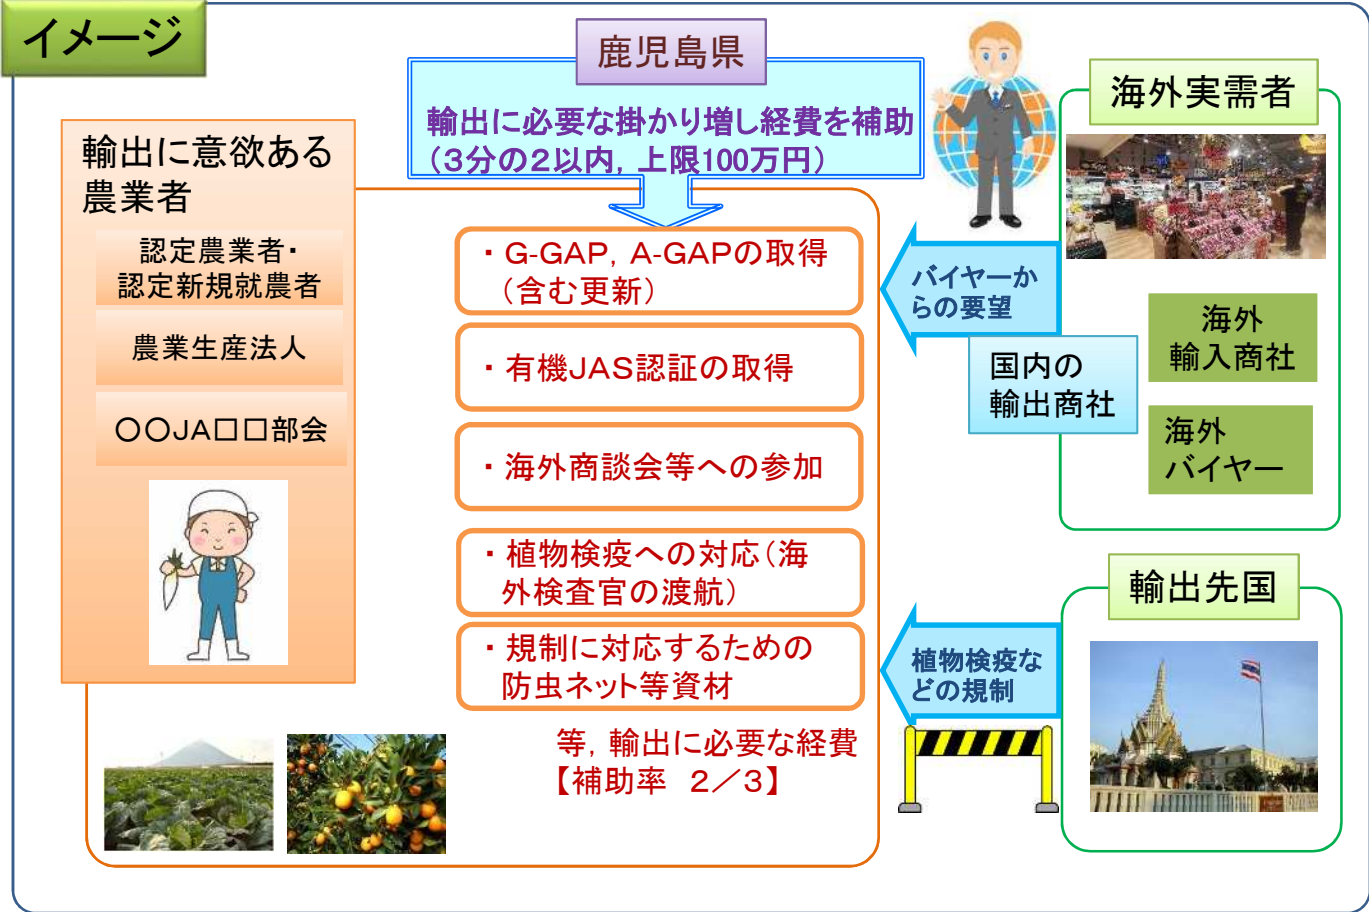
イメージ

鹿児島県

輸出に必要な掛かり増し経費を補助（3分の2以内，上限100万円）

輸出に意欲ある農業者

認定農業者・認定新規就農者

農業生産法人

〇〇JA□□部会

・G-GAP，A-GAPの取得（含む更新）

・有機JAS認証の取得

・海外商談会等への参加

・植物検疫への対応（海外検査官の渡航）

・規制に対応するための防虫ネット等資材

等，輸出に必要な経費
【補助率　2／3】

海外実需者

バイヤーからの要望

国内の輸出商社

海外輸入商社

海外バイヤー

輸出先国

植物検疫などの規制